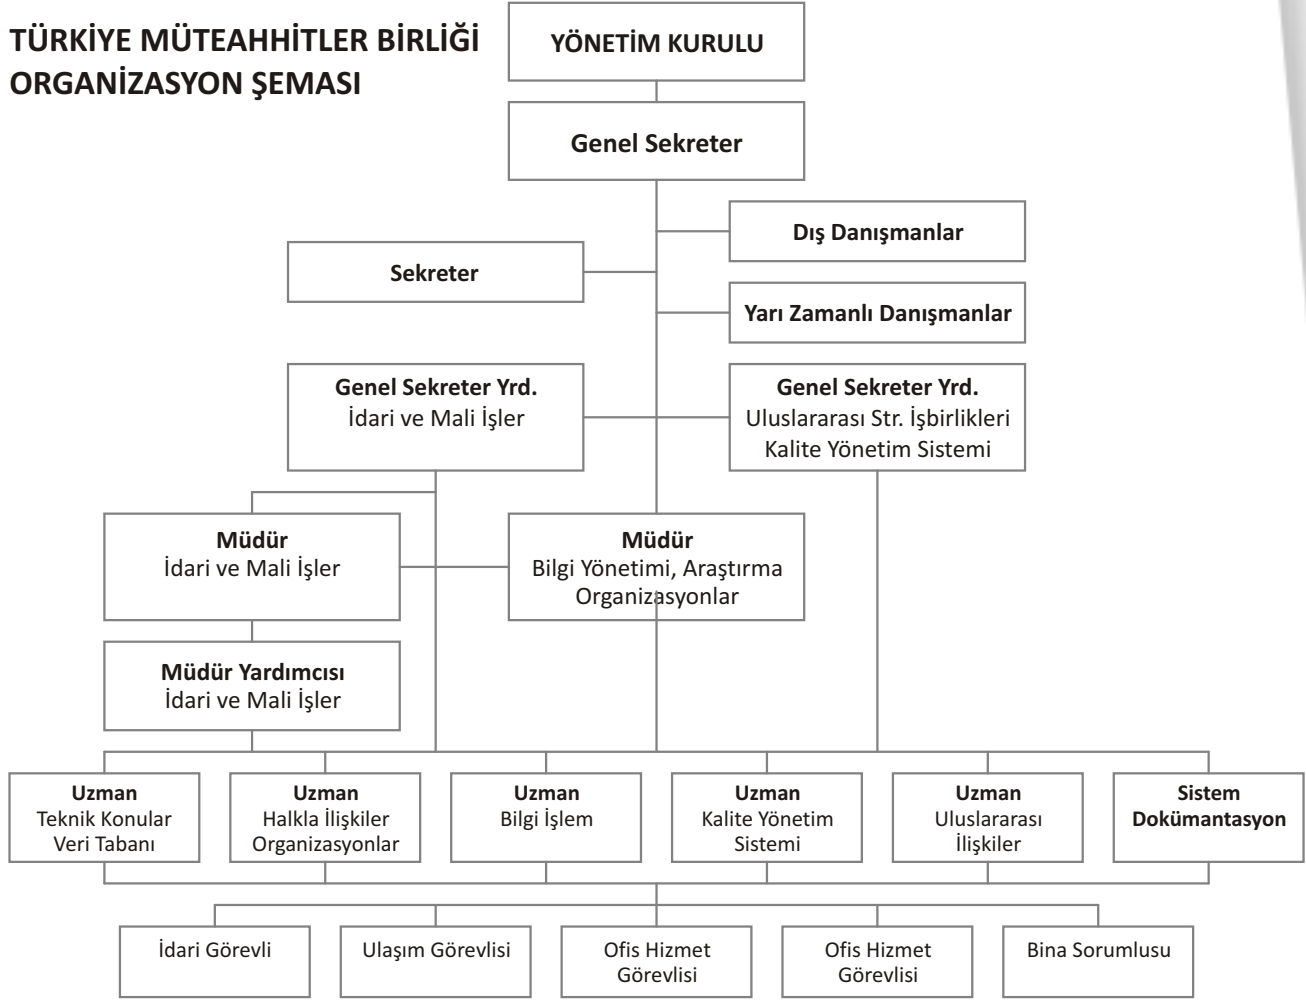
TÜRKİYE MÜTEAHHİTLER BİRLİĞİ
ORGANİZASYON ŞEMASI

YÖNETİM KURULU

Genel Sekreter

Dış Danışmanlar

Sekreter

Yarı Zamanlı Danışmanlar

Genel Sekreter Yrd.
İdari ve Mali İşler

Genel Sekreter Yrd.
Uluslararası Str. İşbirlikleri
Kalite Yönetim Sistemi

Müdür
İdari ve Mali İşler

Müdür
Bilgi Yönetimi, Araştırma
Organizasyonlar

Müdür Yardımcısı
İdari ve Mali İşler

Uzman
Teknik Konular
Veri Tabanı

Uzman
Halkla İlişkiler
Organizasyonlar

Uzman
Bilgi İşlem

Uzman
Kalite Yönetim
Sistemi

Uzman
Uluslararası
İlişkiler

Sistem
Dokümantasyon

İdari Görevli

Ulaşım Görevlisi

Ofis Hizmet
Görevlisi

Ofis Hizmet
Görevlisi

Bina Sorumlusu